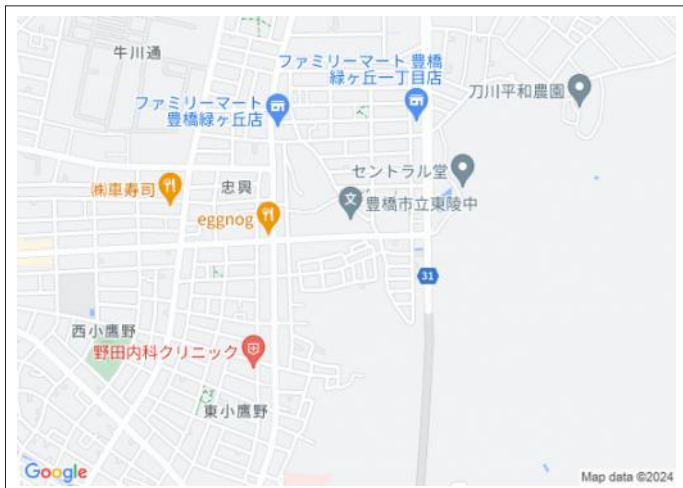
牛川通

ファミリーマート 豊橋緑ヶ丘一丁目店

ファミリーマート 豊橋緑ヶ丘店

刀川平和農園

セントラル堂

㈱車寿司

忠興

豊橋市立東陵中

eggnog

31

西小鷹野

野田内科クリニック

東小鷹野

Google

Map data ©2024